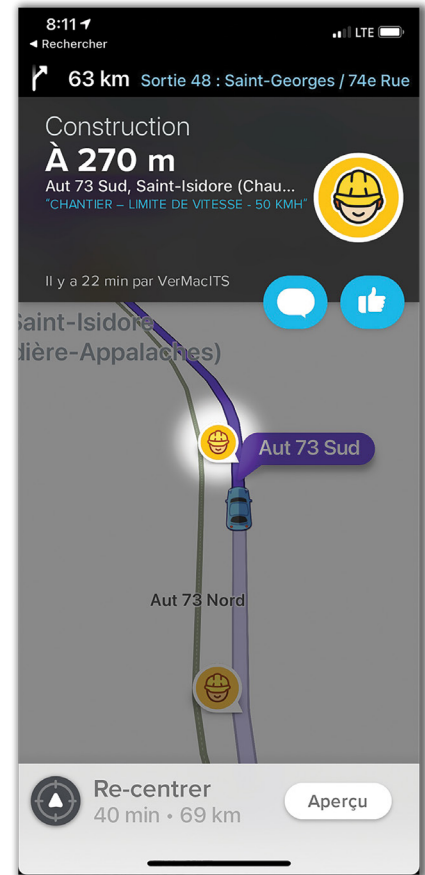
8:11
◂ Rechercher
LTE

63 km Sortie 48 : Saint-Georges / 74e Rue

Construction
À 270 m
Aut 73 Sud, Saint-Isidore (Chau...
"CHANTIER – LIMITE DE VITESSE - 50 KMH"

Il y a 22 min par VerMacITS

aint-Isidore
dière-Appalaches)

Aut 73 Sud

Aut 73 Nord

Re-centrer
40 min • 69 km
Aperçu